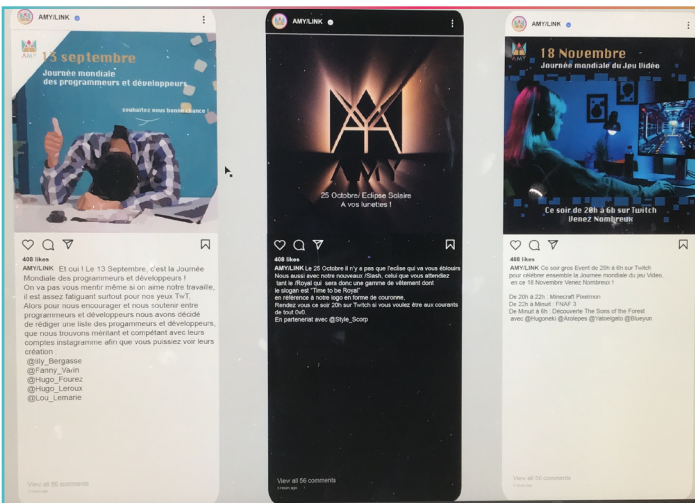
AMY/LINK

13 septembre
Journée mondiale des programmeurs et développeurs
souhaitez vous bonne chance !

408 likes
AMY/LINK Et oui ! Le 13 Septembre, c'est la Journée Mondiale des programmeurs et développeurs !
On va pas vous mentir même si on aime notre travaille, il est assez fatiguant surtout pour nos yeux TwT.
Alors pour nous encourager et nous soutenir entre programmeurs et développeurs nous avons décidé de rédiger une liste des programmeurs et développeurs, que nous trouvons méritant et compétant avec leurs comptes instagramme afin que vous puissiez voir leurs création :
@lily_Bergasse
@Fanny_Varin
@Hugo_Fourez
@Hugo_Leroux
@Lou_Lemarie

View all 56 comments

AMY/LINK

AMY
25 Octobre / Eclipse Solaire
A vos lunettes !

408 likes
AMY/LINK Le 25 Octobre il n'y a pas que l'eclise qui va vous éblouirs Nous aussi avec notre nouveaux /Slash, celui que vous attendiez tant le /Royal qui sera donc une gamme de vêtement dont le slogan est "Time to be Royal" en référence à notre logo en forme de couronne,
Rendez vous ce soir 20h sur Twitch si vous voulez être aux courants de tout 0v0.
En partenariat avec @Style_Scorp

View all 56 comments

AMY/LINK

18 Novembre
Journée mondiale du Jeu Vidéo
Ce soir de 20h à 6h sur Twitch
Venez Nombreux

408 likes
AMY/LINK Ce soir gros Event de 20h à 6h sur Twitch pour célébrer ensemble la Journée mondiale du jeu Video, en ce 18 Novembre Venez Nombreux !

De 20h à 22h : Minecraft Pixelmon
De 22h à Minuit : FNAF 3
De Minuit à 6h : Découverte The Sons of the Forest
avec @Hugoneki @Arolepes @Yabeigato @Blueyun

View all 56 comments